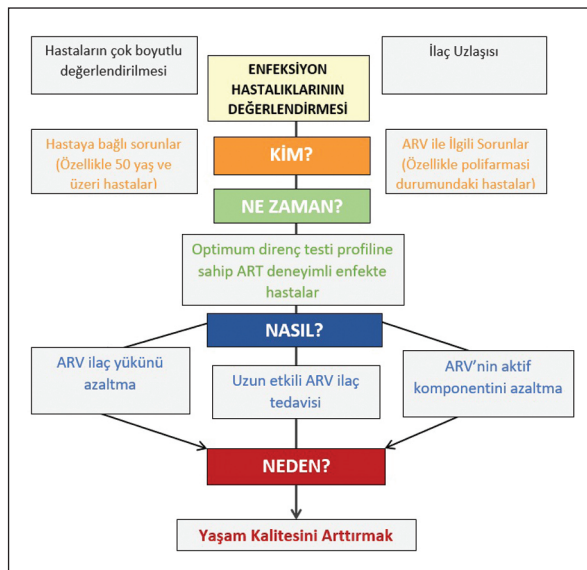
Hastaların çok boyutlu değerlendirilmesi

ENFEKSİYON HASTALIKLARININ DEĞERLENDİRMESİ

İlaç Uzlaşısı

Hastaya bağlı sorunlar (Özellikle 50 yaş ve üzeri hastalar)

KİM?

ARV ile İlgili Sorunlar (Özellikle polifarmasi durumundaki hastalar)

NE ZAMAN?

Optimum direnç testi profiline sahip ART deneyimli enfekte hastalar

NASIL?

ARV ilaç yükünü azaltma

Uzun etkili ARV ilaç tedavisi

ARV'nin aktif komponentini azaltma

NEDEN?

Yaşam Kalitesini Arttırmak